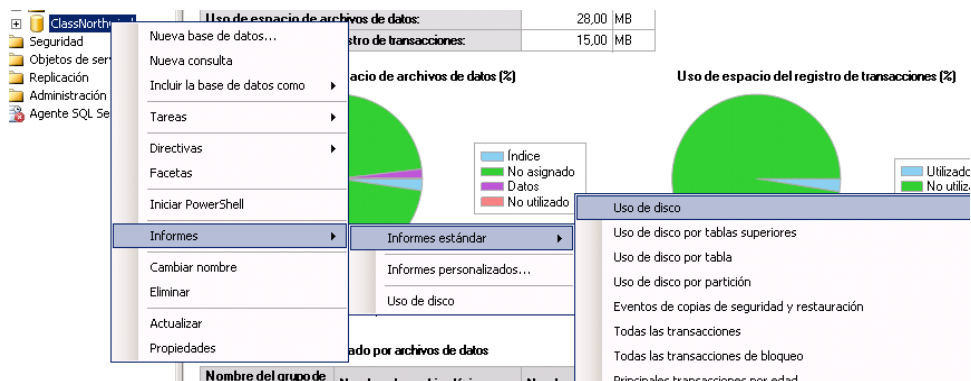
ClassNorthwi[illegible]
Seguridad
Objetos de serv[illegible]
Replicación
Administración
Agente SQL Se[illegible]

Nueva base de datos...
Nueva consulta
Incluir la base de datos como
Tareas
Directivas
Facetas
Iniciar PowerShell
Informes
Cambiar nombre
Eliminar
Actualizar
Propiedades

Informes estándar
Informes personalizados...
Uso de disco

Uso de disco
Uso de disco por tablas superiores
Uso de disco por tabla
Uso de disco por partición
Eventos de copias de seguridad y restauración
Todas las transacciones
Todas las transacciones de bloqueo
Principales transacciones por edad

| Uso de espacio de archivos de datos: | 28,00 | MB |
|---|---|---|
| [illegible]stro de transacciones: | 15,00 | MB |

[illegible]acio de archivos de datos (%)
Índice
No asignado
Datos
No utilizado

Uso de espacio del registro de transacciones (%)
Utilizado
No utiliz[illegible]

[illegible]ado por archivos de datos
Nombre del grupo de